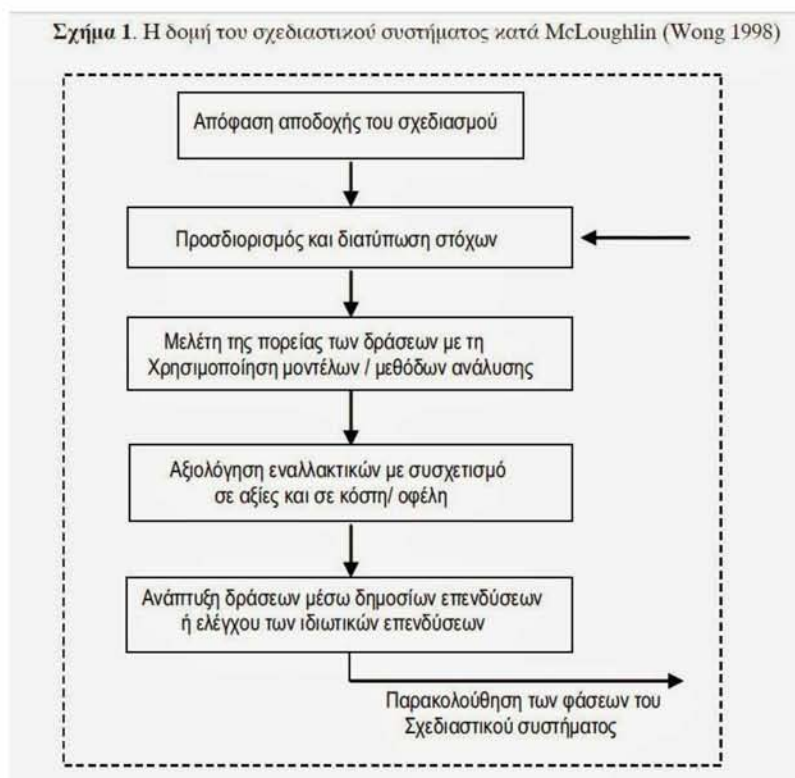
Σχήμα 1. Η δομή του σχεδιαστικού συστήματος κατά McLoughlin (Wong 1998)

Απόφαση αποδοχής του σχεδιασμού

Προσδιορισμός και διατύπωση στόχων

Μελέτη της πορείας των δράσεων με τη Χρησιμοποίηση μοντέλων / μεθόδων ανάλυσης

Αξιολόγηση εναλλακτικών με συσχετισμό σε αξίες και σε κόστη/ οφέλη

Ανάπτυξη δράσεων μέσω δημοσίων επενδύσεων ή ελέγχου των ιδιωτικών επενδύσεων

Παρακολούθηση των φάσεων του Σχεδιαστικού συστήματος